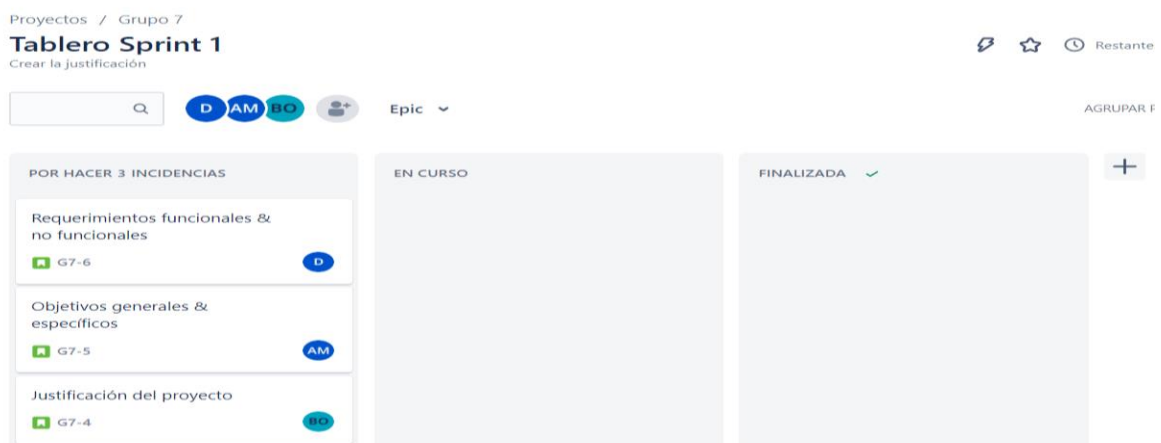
Proyectos / Grupo 7

Tablero Sprint 1

Crear la justificación

Restante

D AM BO

Epic

AGRUPAR P

POR HACER 3 INCIDENCIAS

Requerimientos funcionales & no funcionales

G7-6 D

Objetivos generales & específicos

G7-5 AM

Justificación del proyecto

G7-4 BO

EN CURSO

FINALIZADA

+